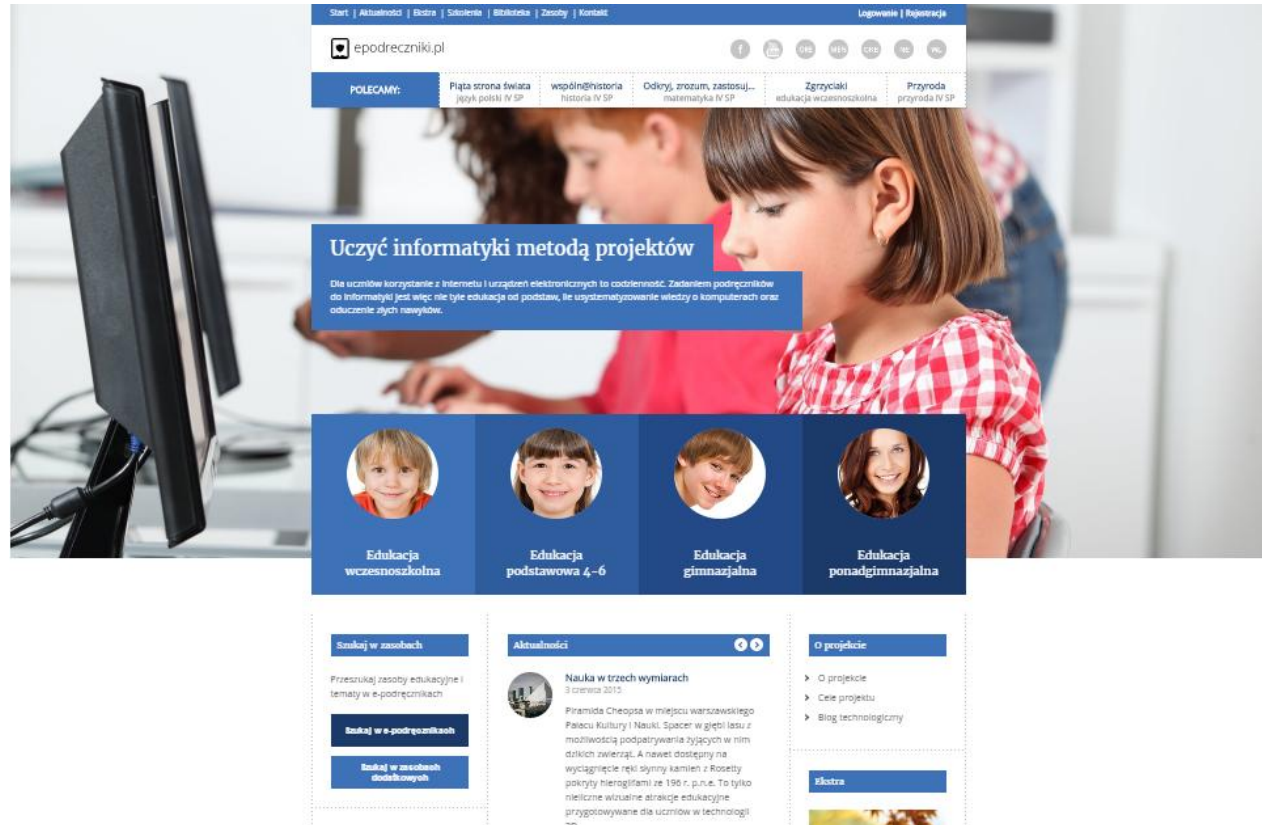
Start | Aktualności | Ekstra | Szkolenia | Biblioteka | Zasoby | Kontakt

Logowanie | Rejestracja

epodreczniki.pl

ORE MEN CKE IBE WG

POLECAMY:

Piąta strona świata
język polski IV SP

wspólnota@historia
historia IV SP

Odkryj, zrozum, zastosuj...
matematyka IV SP

Zgrzyciaki
edukacja wczesnoszkolna

Przyroda
przyroda IV SP

Uczyć informatyki metodą projektów

Dla uczniów korzystanie z Internetu i urządzeń elektronicznych to codzienność. Zadaniem podręczników do informatyki jest więc nie tyle edukacja od podstaw, ile usystematyzowanie wiedzy o komputerach oraz oduczenie złych nawyków.

Edukacja wczesnoszkolna

Edukacja podstawowa 4-6

Edukacja gimnazjalna

Edukacja ponadgimnazjalna

Szukaj w zasobach

Przeszukaj zasoby edukacyjne i tematy w e-podręcznikach

Szukaj w e-podręcznikach

Szukaj w zasobach dodatkowych

Aktualności

Nauka w trzech wymiarach
3 czerwca 2015

Piramida Cheopsa w miejscu warszawskiego Pałacu Kultury i Nauki. Spacer w głębi lasu z możliwością podpatrywania żyjących w nim dzikich zwierząt. A nawet dostępny na wyciągnięcie ręki słynny kamień z Rosetty pokryty hieroglifami ze 196 r. p.n.e. To tylko nieliczne wizualne atrakcje edukacyjne przygotowywane dla uczniów w technologii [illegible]

O projekcie

O projekcie
Cele projektu
Blog technologiczny

Ekstra